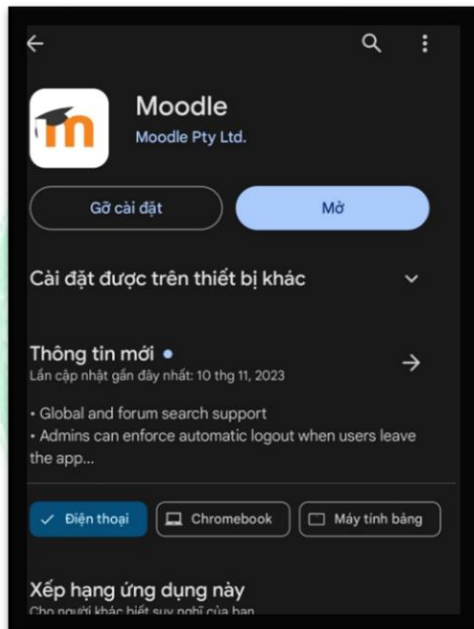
Moodle
Moodle Pty Ltd.

Gỡ cài đặt

Mở

Cài đặt được trên thiết bị khác

Thông tin mới •
Lần cập nhật gần đây nhất: 10 thg 11, 2023

• Global and forum search support
• Admins can enforce automatic logout when users leave the app...

Điện thoại

Chromebook

Máy tính bảng

Xếp hạng ứng dụng này
Cho người khác biết suy nghĩ của bạn